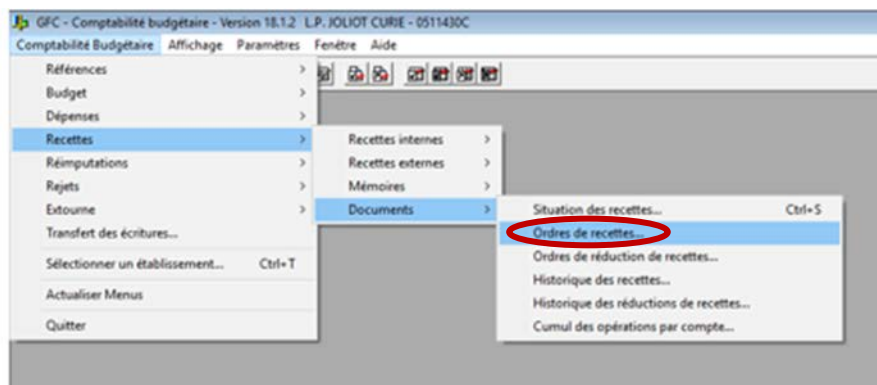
GFC - Comptabilité budgétaire - Version 18.1.2 L.P. JOLIOT CURIE - 0511430C

Comptabilité Budgétaire Affichage Paramètres Fenêtre Aide

Références
Budget
Dépenses
Recettes
Réimputations
Rejets
Extourne
Transfert des écritures...
Sélectionner un établissement... Ctrl+T
Actualiser Menus
Quitter

Recettes internes
Recettes externes
Mémoires
Documents

Situation des recettes... Ctrl+S
Ordres de recettes...
Ordres de réduction de recettes...
Historique des recettes...
Historique des réductions de recettes...
Cumul des opérations par compte...